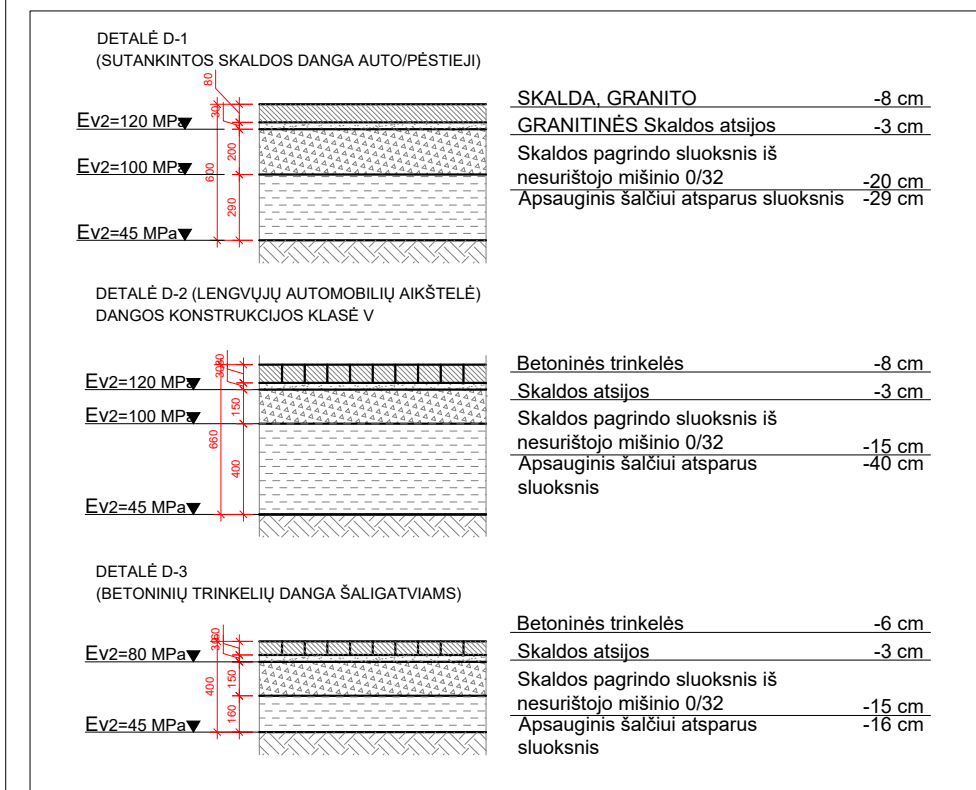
DETALĖ D-1
(SUTANKINTOS SKALDOS DANGA AUTO/PĖSTIEJI)

80
30
200
620
290

Ev2=120 MPa
Ev2=100 MPa
Ev2=45 MPa

SKALDA, GRANITO -8 cm
GRANITINĖS Skaldos atsijos -3 cm
Skaldos pagrindo sluoksnis iš nesurištojo mišinio 0/32 -20 cm
Apsauginis šalčiui atsparus sluoksnis -29 cm

DETALĖ D-2 (LENGVŲJŲ AUTOMOBILIŲ AIKŠTELĖ)
DANGOS KONSTRUKCIJOS KLASĖ V

80
30
150
660
400

Ev2=120 MPa
Ev2=100 MPa
Ev2=45 MPa

Betoninės trinkelės -8 cm
Skaldos atsijos -3 cm
Skaldos pagrindo sluoksnis iš nesurištojo mišinio 0/32 -15 cm
Apsauginis šalčiui atsparus sluoksnis -40 cm

DETALĖ D-3
(BETONINIŲ TRINKELIŲ DANGA ŠALIGATVIAMS)

60
30
400
150
160

Ev2=80 MPa
Ev2=45 MPa

Betoninės trinkelės -6 cm
Skaldos atsijos -3 cm
Skaldos pagrindo sluoksnis iš nesurištojo mišinio 0/32 -15 cm
Apsauginis šalčiui atsparus sluoksnis -16 cm